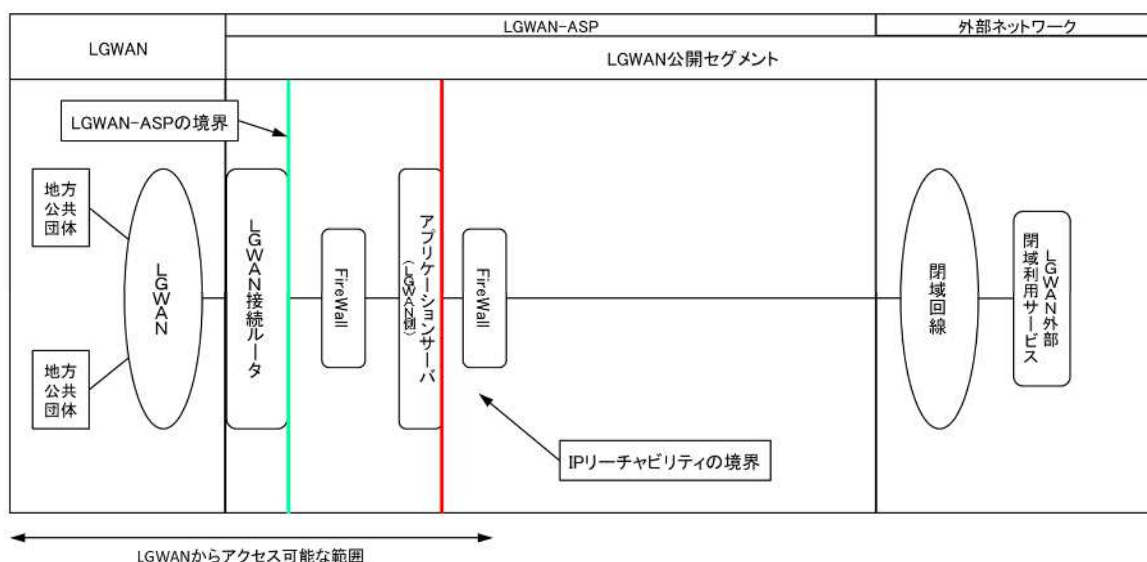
LGWAN

LGWAN-ASP

LGWAN公開セグメント

外部ネットワーク

LGWAN-ASPの境界

地方公共団体

地方公共団体

LGWAN

LGWAN接続ルータ

FireWall

アプリケーションサーバ（LGWAN側）

FireWall

閉域回線

LGWAN外部閉域利用サービス

IPリーチャビリティの境界

LGWANからアクセス可能な範囲